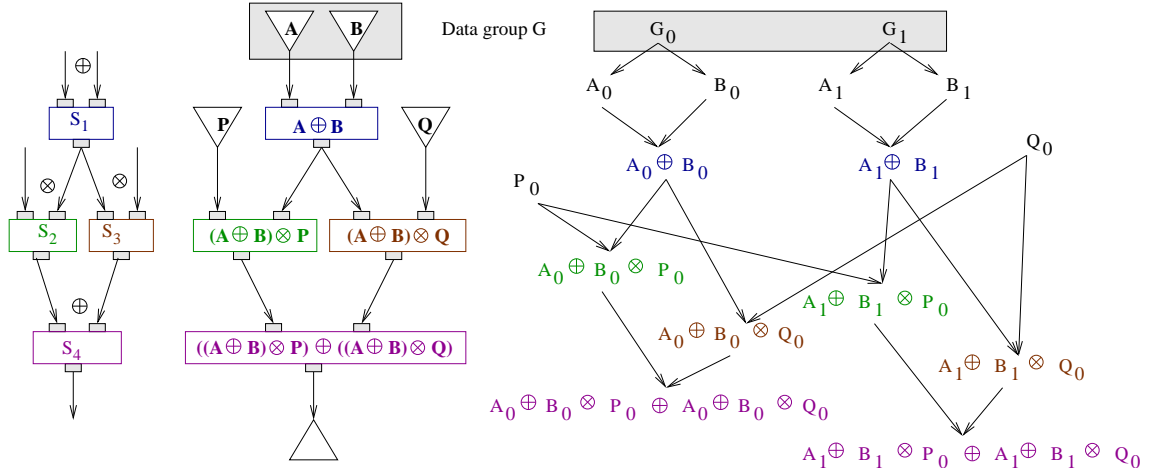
$\oplus$

$S_1$

$\otimes$

$\otimes$

$S_2$

$S_3$

$\oplus$

$S_4$

A

B

P

$A \oplus B$

Q

$(A \oplus B) \otimes P$

$(A \oplus B) \otimes Q$

$((A \oplus B) \otimes P) \oplus ((A \oplus B) \otimes Q)$

Data group G

$G_0$

$G_1$

$A_0$

$B_0$

$A_1$

$B_1$

$A_0 \oplus B_0$

$A_1 \oplus B_1$

$Q_0$

$P_0$

$A_0 \oplus B_0 \otimes P_0$

$A_1 \oplus B_1 \otimes P_0$

$A_0 \oplus B_0 \otimes Q_0$

$A_1 \oplus B_1 \otimes Q_0$

$A_0 \oplus B_0 \otimes P_0 \oplus A_0 \oplus B_0 \otimes Q_0$

$A_1 \oplus B_1 \otimes P_0 \oplus A_1 \oplus B_1 \otimes Q_0$